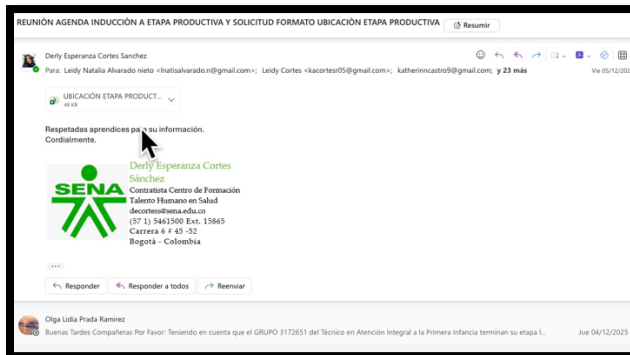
REUNIÓN AGENDA INDUCCIÓN A ETAPA PRODUCTIVA Y SOLICITUD FORMATO UBICACIÓN ETAPA PRODUCTIVA Resumir

Derly Esperanza Cortes Sanchez

Para: Leidy Natalia Alvarado nieto <lnatisalvarado.n@gmail.com>; Leidy Cortes <kacortesr05@gmail.com>; katherinncastro9@gmail.com; y 23 más

Vie 05/12/202

UBICACIÓN ETAPA PRODUCT...
48 KB

Respetadas aprendices pa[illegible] su información.
Cordialmente.

SENA

Derly Esperanza Cortes Sánchez
Contratista Centro de Formación
Talento Humano en Salud
decortess@sena.edu.co
(57 1) 5461500 Ext. 15865
Carrera 6 # 45 -52
Bogotá - Colombia

...

Responder Responder a todos Reenviar

Olga Lidia Prada Ramirez
Buenas Tardes Compañeras Por Favor: Teniendo en cuenta que el GRUPO 3172651 del Técnico en Atención Integral a la Primera Infancia terminan su etapa l... Jue 04/12/2025